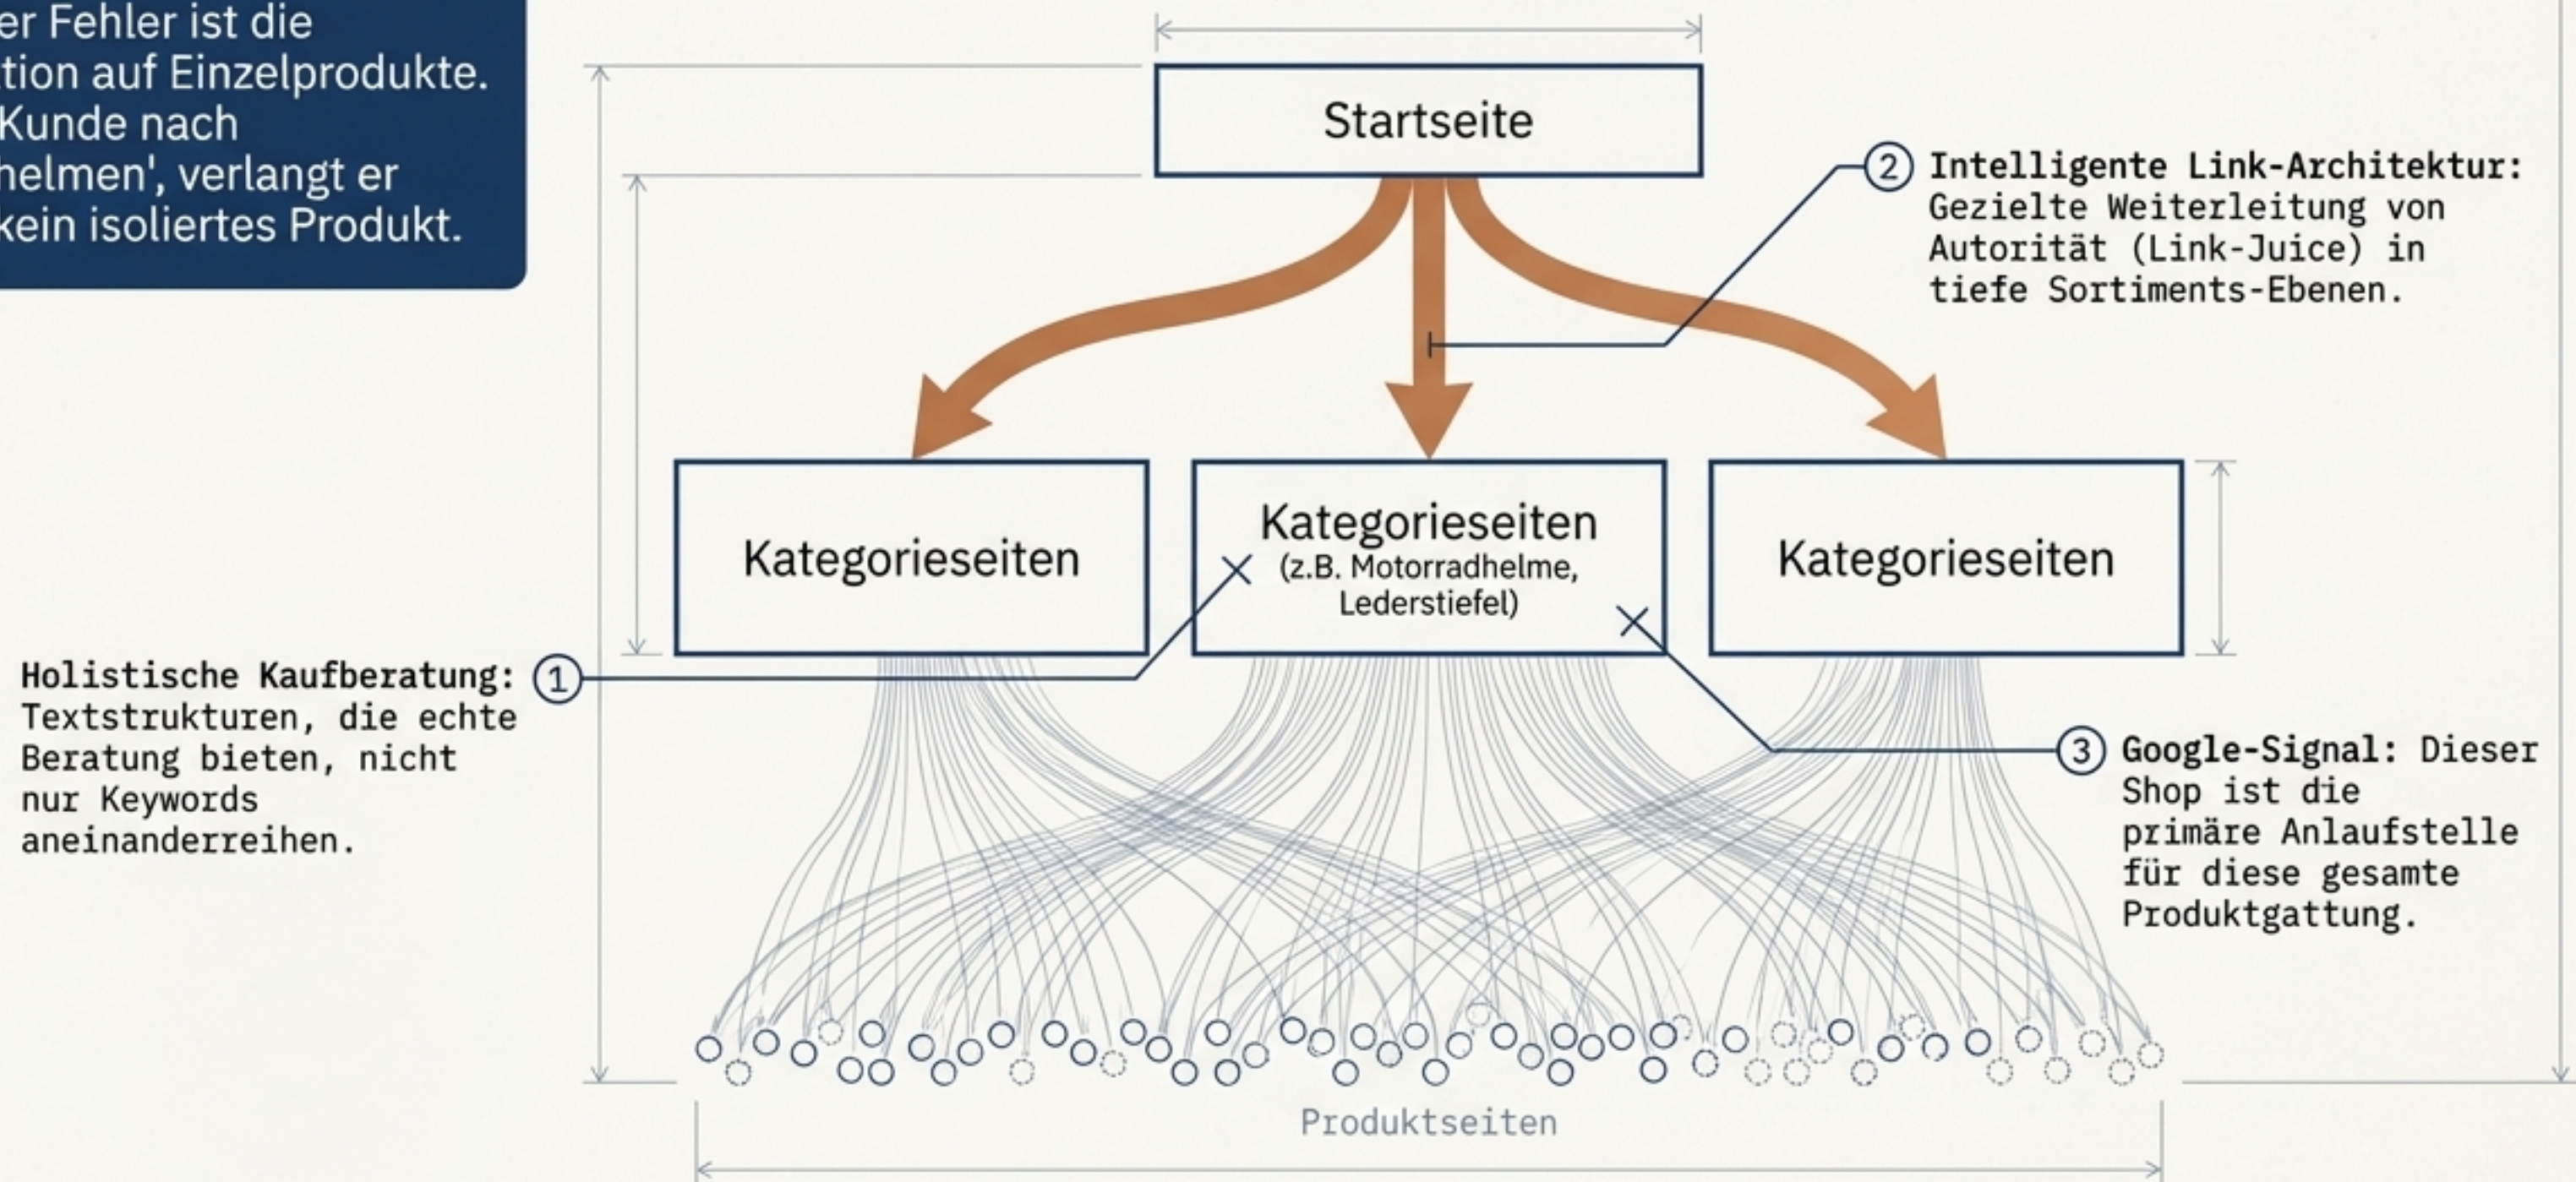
er Fehler ist die
tion auf Einzelprodukte.
Kunde nach
helmen', verlangt er
kein isoliertes Produkt.

Startseite

② Intelligente Link-Architektur: Gezielte Weiterleitung von Autorität (Link-Juice) in tiefe Sortiments-Ebenen.

Kategorieseiten

Kategorieseiten (z.B. Motorradhelme, Lederstiefel)

Kategorieseiten

Holistische Kaufberatung: ① Textstrukturen, die echte Beratung bieten, nicht nur Keywords aneinanderreihen.

③ Google-Signal: Dieser Shop ist die primäre Anlaufstelle für diese gesamte Produktgattung.

Produktseiten